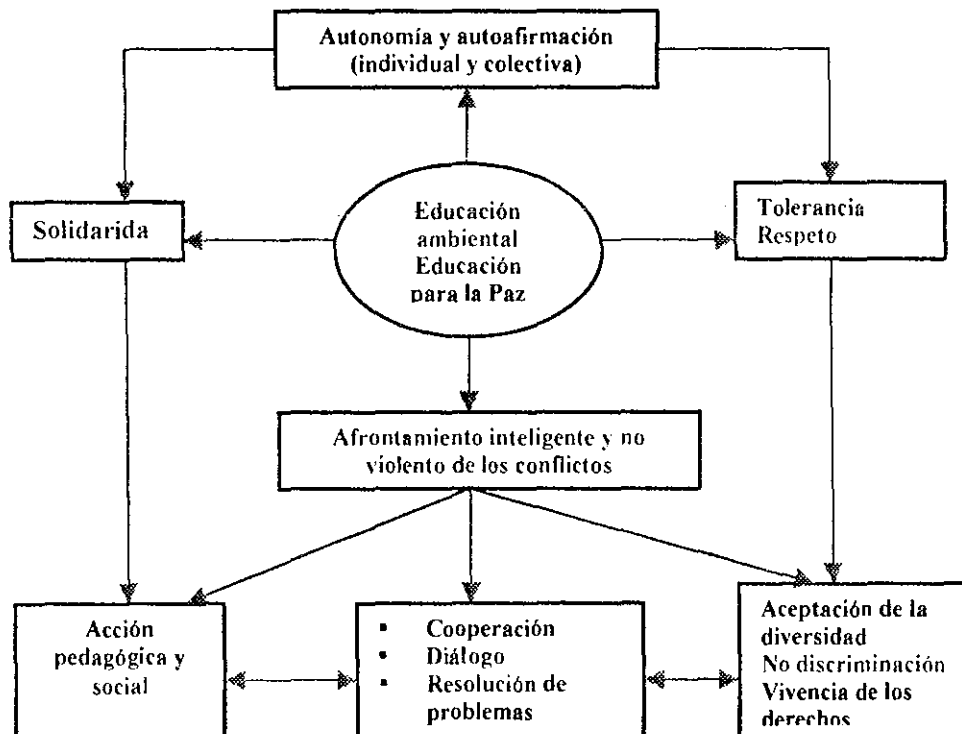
Autonomía y autoafirmación (individual y colectiva)

Solidarida

Educación ambiental Educación para la Paz

Tolerancia Respeto

Afrontamiento inteligente y no violento de los conflictos

Acción pedagógica y social

- Cooperación
- Diálogo
- Resolución de problemas

Aceptación de la diversidad
No discriminación
Vivencia de los derechos